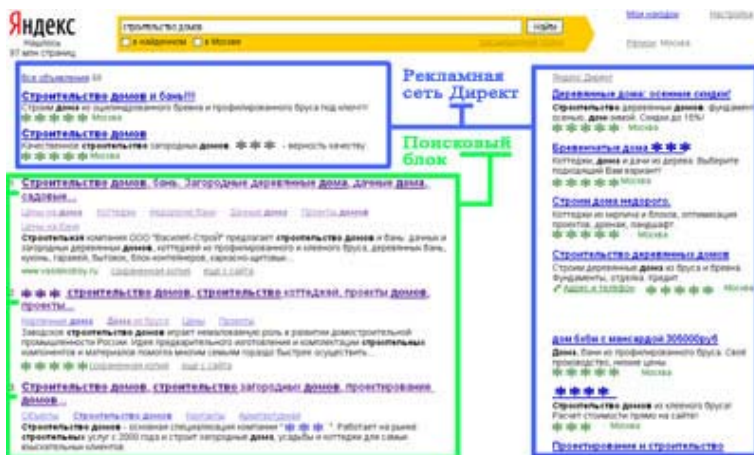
Яндекс
Нашлось
97 млн страниц

строительство домов
Найти
в найденном
в Москве

Мои находки
Настройка

Регион: Москва

Рекламная сеть Директ

Поисковый блок

Все объявления

Строительство домов и бань!!!
Строим дома из оцилиндрованного бревна и профилированного бруса под ключ!
Москва

Строительство домов
Качественное строительство загородных домов. - верность качеству
Москва

1. Строительство домов, бань. Загородные деревянные дома, дачные дома, садовые...
Цены на дома Коттеджи Недорогие бани Дачные дома Проекты домов
Цены на бани
Строительная компания ООО "Василий-Строй" предлагает строительство домов и бань, дачных и загородных деревянных домов, коттеджей из профилированного и клееного бруса, деревянных бань, кухонь, гаражей, бытовок, блок-контейнеров, каркасно-щитовых...
www.vasilestroy.ru сохраненная копия ещё с сайта

2. строительство домов, строительство коттеджей, проекты домов, проекты...
Каркасные дома Дома из бруса Цены Проекты
Заводское строительство домов играет немаловажную роль в развитии домостроительной промышленности России. Идея предварительного изготовления и комплектации строительных компонентов и материалов помогла многим семьям гораздо быстрее осуществить...
сохраненная копия ещё с сайта

3. Строительство домов, строительство загородных домов, проектирование домов...
Объекты Строительство домов Контакты Архитектурные
Строительство домов - основное специализация компании " ". Работает на рынке строительных услуг с 2000 года и строит загородные дома, усадьбы и коттеджи для самых взыскательных клиентов.

Яндекс.Директ
Деревянные дома: осенние скидки!
Строительство деревянных домов, фундамент осенью, дома зимой. Скидки до 15%!
Москва

Бревенчатые дома
Коттеджи, дома и дачи из дерева. Выберите подходящий Вам вариант!
Москва

Строим дома недорого.
Коттеджи из кирпича и блоков, оптимизация проектов, дренаж, ландшафт.
Москва

Строительство деревянных домов
Строим деревянные дома из бруса и бревна. Проектирование, отделка, кредит.
Адрес и телефон Москва

дом брёвн с мансардой 300000руб
Дома, бани из профилированного бруса. Своё производство, низкие цены.
Москва

Строительство домов из клееного бруса!
Расчёт стоимости прямо на сайте!
Москва

Проектирование и строительство